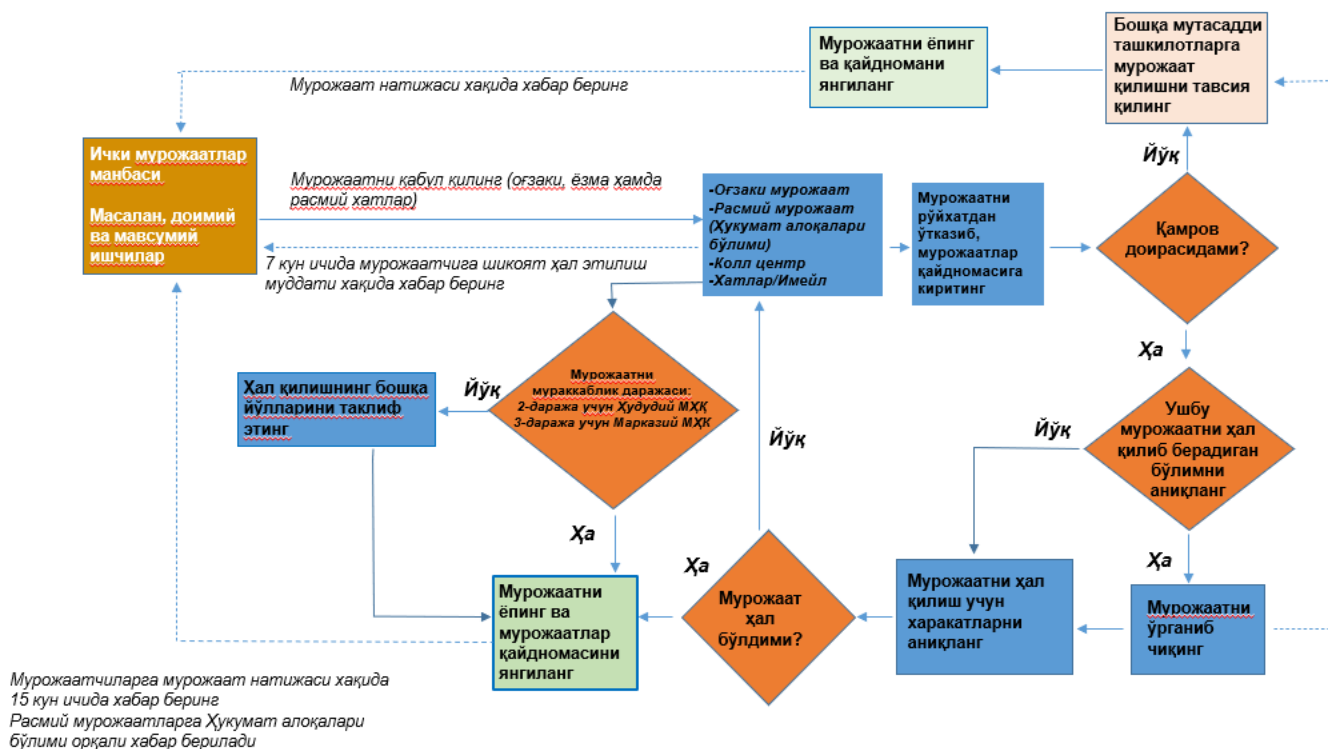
Бошқа мутасадди ташкилотларга мурожаат қилишни тавсия қилинг

Мурожаатни ёпинг ва қайдномани янгиланг

Мурожаат натижаси ҳақида хабар беринг

Ички мурожаатлар манбаси

Масалан, доимий ва мавсумий ишчилар

Мурожаатни қабул қилинг (оғзаки, ёзма ҳамда расмий хатлар)

7 кун ичида мурожаатчига шикоят ҳал этилиш муддати ҳақида хабар беринг

-Оғзаки мурожаат
-Расмий мурожаат (Ҳукумат алоқалари бўлими)
-Колл центр
-Хатлар/Имейл

Мурожаатни рўйхатдан ўтказиб, мурожаатлар қайдномасига киритинг

Йўқ

Қамров доирасидами?

Ҳа

Мурожаатни мураккаблик даражаси:
2-даража учун Ҳудудий МҲҚ
3-даража учун Марказий МҲҚ

Йўқ

Ҳал қилишнинг бошқа йўлларини таклиф этинг

Йўқ

Йўқ

Ушбу мурожаатни ҳал қилиб берадиган бўлимни аниқланг

Ҳа

Ҳа

Ҳа

Мурожаат ҳал бўлдими?

Мурожаатни ҳал қилиш учун харакатларни аниқланг

Мурожаатни ўрганиб чиқинг

Мурожаатни ёпинг ва мурожаатлар қайдномасини янгиланг

Мурожаатчиларга мурожаат натижаси ҳақида 15 кун ичида хабар беринг
Расмий мурожаатларга Ҳукумат алоқалари бўлими орқали хабар берилади